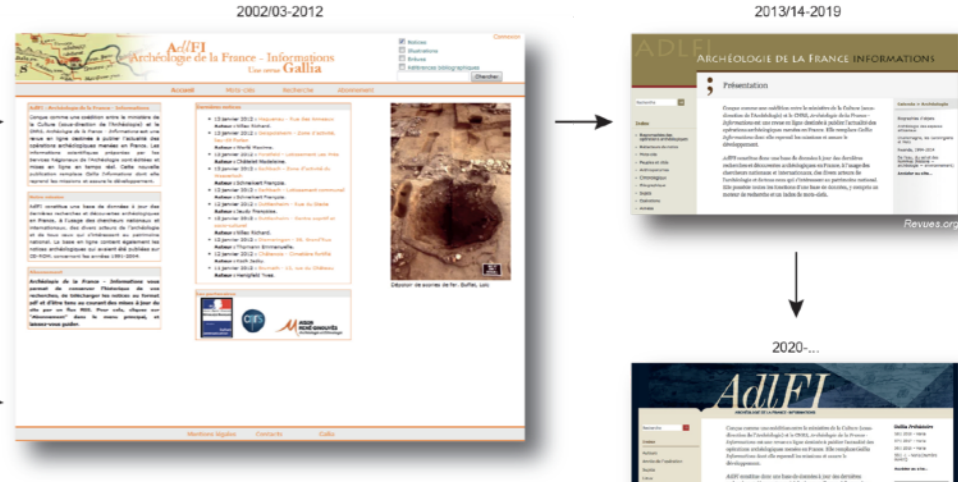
2002/03-2012

AdlFI
Archéologie de la France - Informations
Une revue Gallia

Notices
Illustrations
Brèves
Références bibliographiques
Chercher

Connexion

Accueil
Mots-clés
Recherche
Abonnement

AdlFI - Archéologie de la France - Informations

Conçue comme une coédition entre le ministère de la Culture (sous-direction de l'Archéologie) et le CNRS, Archéologie de la France - Informations est une revue en ligne destinée à publier l'actualité des opérations archéologiques menées en France. Les informations scientifiques préparées par les Services régionaux de l'Archéologie sont éditées et mises en ligne en temps réel. Cette nouvelle publication remplace Gallia Informations dont elle reprend les missions et assure le développement.

Notre mission

AdlFI constitue une base de données à jour des dernières recherches et découvertes archéologiques en France, à l'usage des chercheurs nationaux et internationaux, des divers acteurs de l'archéologie et de tous ceux qui s'intéressent au patrimoine national. La base en ligne contient également les notices archéologiques qui avaient été publiées sur CD-ROM, concernant les années 1991-2004.

Abonnement

Archéologie de la France - Informations vous permet de conserver l'historique de vos recherches, de télécharger les notices au format pdf et d'être tenu au courant des mises à jour du site par un flux RSS. Pour cela, cliquez sur "Abonnement" dans le menu principal, et laissez-vous guider.

Dernières notices

Nos partenaires

Décapage de scories de fer. Sulfas, Lolo

Mentions légales
Contacts
Crédits

2013/14-2019

ADLFI
ARCHÉOLOGIE DE LA FRANCE INFORMATIONS

Présentation

Conçue comme une coédition entre le ministère de la Culture (sous-direction de l'Archéologie) et le CNRS, Archéologie de la France - Informations est une revue en ligne destinée à publier l'actualité des opérations archéologiques menées en France. Elle remplace Gallia Informations dont elle reprend les missions et assure le développement.

AdlFI constitue donc une base de données à jour des dernières recherches et découvertes archéologiques en France, à l'usage des chercheurs nationaux et internationaux, des divers acteurs de l'archéologie et de tous ceux qui s'intéressent au patrimoine national. Elle possède toutes les fonctions d'une base de données, y compris un moteur de recherche et un index de mots-clés.

Index

Revues.org

2020-...

AdlFI
ARCHÉOLOGIE DE LA FRANCE INFORMATIONS

Conçue comme une coédition entre le ministère de la Culture (sous-direction de l'Archéologie) et le CNRS, Archéologie de la France - Informations est une revue en ligne destinée à publier l'actualité des opérations archéologiques menées en France. Elle remplace Gallia Informations dont elle reprend les missions et assure le développement.

AdlFI constitue donc une base de données à jour des dernières

Gallia Préhistoire